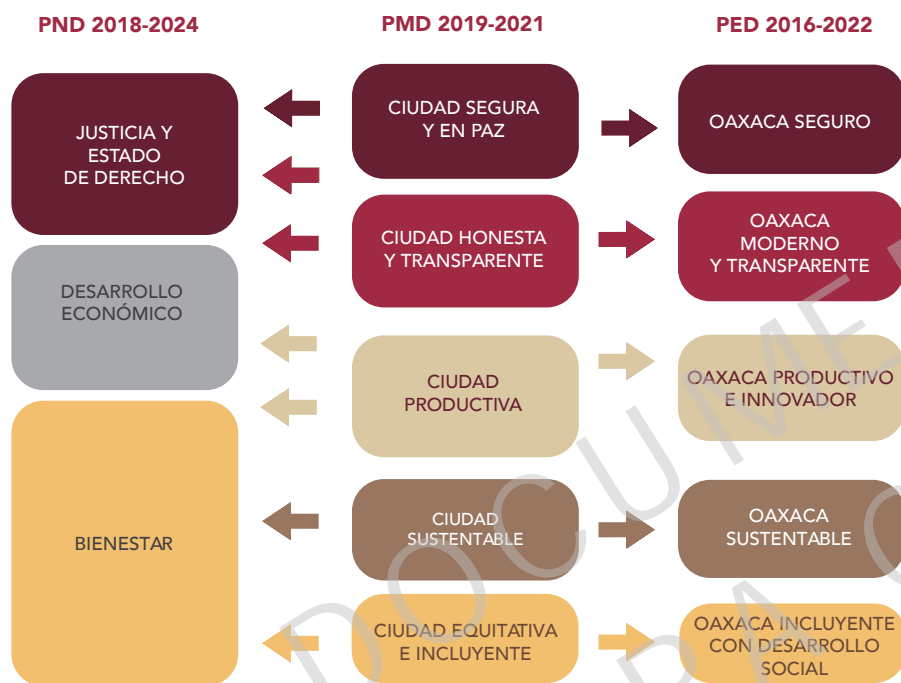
PND 2018-2024

PMD 2019-2021

PED 2016-2022

JUSTICIA Y ESTADO DE DERECHO

CIUDAD SEGURA Y EN PAZ

OAXACA SEGURO

CIUDAD HONESTA Y TRANSPARENTE

OAXACA MODERNO Y TRANSPARENTE

DESARROLLO ECONÓMICO

CIUDAD PRODUCTIVA

OAXACA PRODUCTIVO E INNOVADOR

BIENESTAR

CIUDAD SUSTENTABLE

OAXACA SUSTENTABLE

CIUDAD EQUITATIVA E INCLUYENTE

OAXACA INCLUYENTE CON DESARROLLO SOCIAL

DOCUMENTO